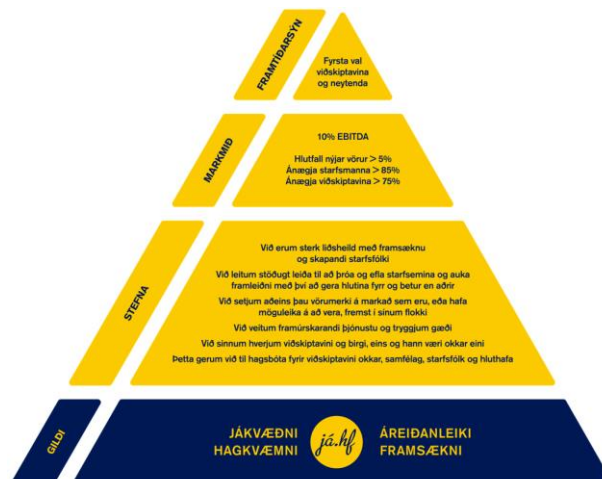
FRAMTÍÐARSÝN

Fyrsta val viðskiptavina og neytenda

MARKMIÐ

10% EBITDA

Hlutfall nýjar vörur > 5%
Ánægja starfsmanna > 85%
Ánægja viðskiptavina > 75%

STEFNA

Við erum sterk liðsheild með framsæknu og skapandi starfsfólki

Við leitum stöðugt leiða til að þróa og efla starfsemina og auka framleiðni með því að gera hlutina fyrr og betur en aðrir

Við setjum aðeins þau vörumerki á markað sem eru, eða hafa möguleika á að vera, fremst í sínum flokki

Við veitum framúrskarandi þjónustu og tryggjum gæði

Við sinnum hverjum viðskiptavini og birgi, eins og hann væri okkar eini

Þetta gerum við til hagsbóta fyrir viðskiptavini okkar, samfélag, starfsfólk og hluthafa

GILDI

JÁKVÆÐNI
HAGKVÆMNI

já.hf

ÁREIÐANLEIKI
FRAMSÆKNI